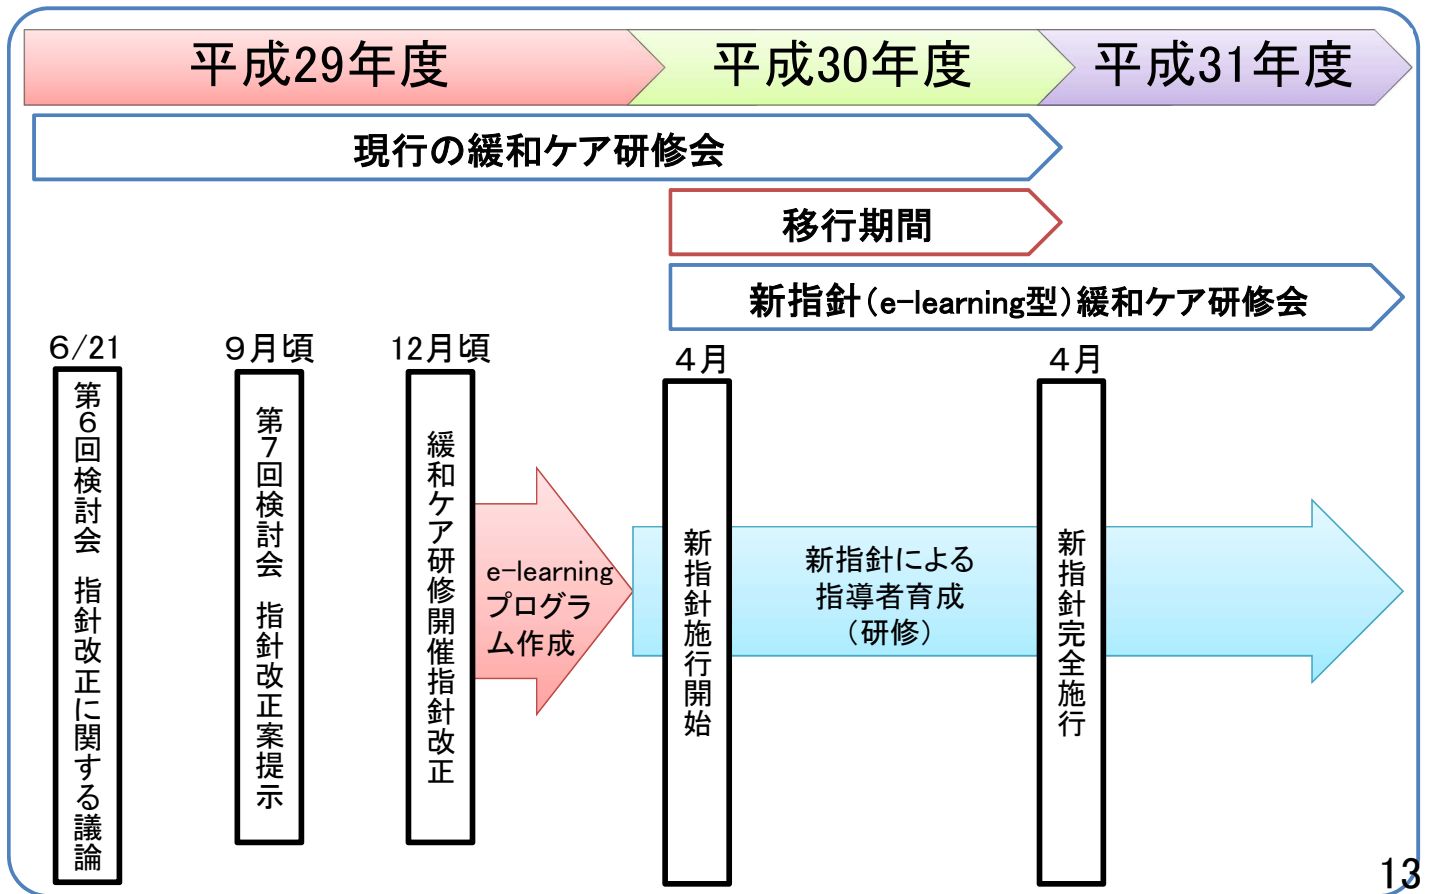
平成29年度

平成30年度

平成31年度

現行の緩和ケア研修会

移行期間

新指針（e-learning型）緩和ケア研修会

6/21

第6回検討会　指針改正に関する議論

9月頃

第7回検討会　指針改正案提示

12月頃

緩和ケア研修開催指針改正

e-learningプログラム作成

4月

新指針施行開始

新指針による指導者育成（研修）

4月

新指針完全施行

13